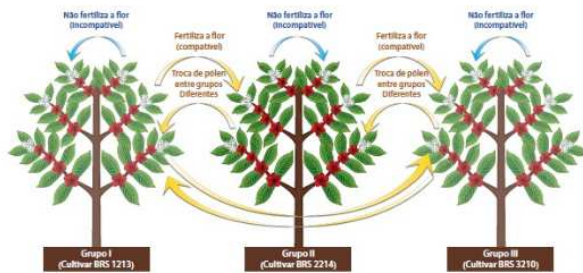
Não fertiliza a flor
(Incompatível)

Fertiliza a flor
(compatível)

Não fertiliza a flor
(Incompatível)

Fertiliza a flor
(compatível)

Não fertiliza a flor
(Incompatível)

Troca de pólen entre grupos Diferentes

Troca de pólen entre grupos Diferentes

Grupo I
(Cultivar BRS 1213)

Grupo II
(Cultivar BRS 2214)

Grupo III
(Cultivar BRS 3210)